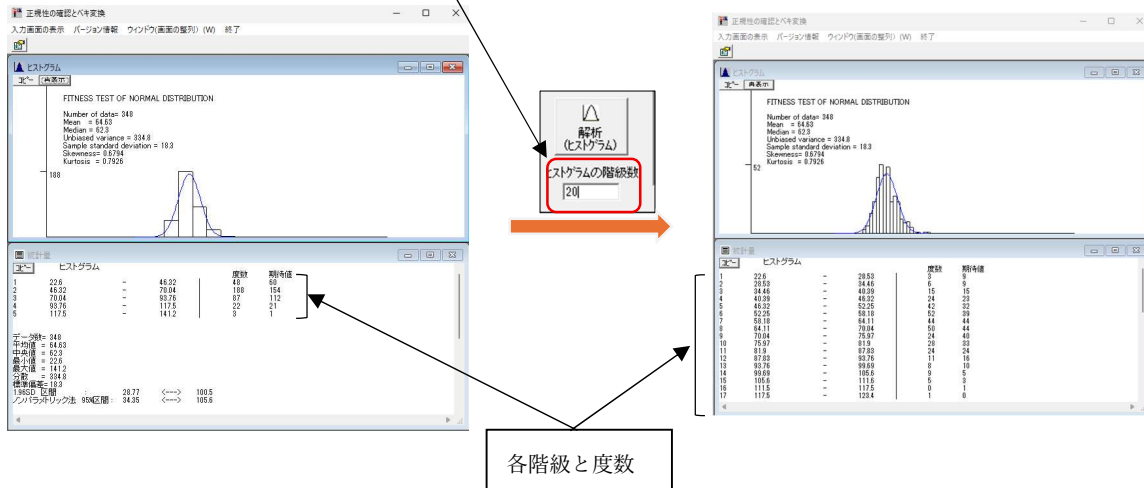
正規性の確認とベキ変換
入力画面の表示　バージョン情報　ウィンドウ(画面の整列) (W)　終了

ヒストグラム
ｺﾋﾟｰ　再表示
FITNESS TEST OF NORMAL DISTRIBUTION
Number of data= 348
Mean = 64.63
Median = 62.3
Unbiased variance = 334.8
Sample standard deviation = 18.3
Skewness= 0.6794
Kurtosis = 0.7926
188

統計量
ｺﾋﾟｰ　ヒストグラム

| | | | | 度数 | 期待値 |
|---|---|---|---|---|---|
| 1 | 22.6 | − | 46.32 | 48 | 60 |
| 2 | 46.32 | − | 70.04 | 188 | 154 |
| 3 | 70.04 | − | 93.76 | 87 | 112 |
| 4 | 93.76 | − | 117.5 | 22 | 21 |
| 5 | 117.5 | − | 141.2 | 3 | 1 |

データ数= 348
平均値 = 64.63
中央値 = 62.3
最小値 = 22.6
最大値 = 141.2
分散 = 334.8
標準偏差= 18.3
1.96SD 区間 : 28.77 <---> 100.5
ノンパラメトリック法 95%区間 : 34.35 <---> 105.6

解析
(ヒストグラム)
ヒストグラムの階級数
20

正規性の確認とベキ変換
入力画面の表示　バージョン情報　ウィンドウ(画面の整列) (W)　終了

ヒストグラム
ｺﾋﾟｰ　再表示
FITNESS TEST OF NORMAL DISTRIBUTION
Number of data= 348
Mean = 64.63
Median = 62.3
Unbiased variance = 334.8
Sample standard deviation = 18.3
Skewness= 0.6794
Kurtosis = 0.7926
52

統計量
ｺﾋﾟｰ　ヒストグラム

| | | | | 度数 | 期待値 |
|---|---|---|---|---|---|
| 1 | 22.6 | − | 28.53 | 3 | 9 |
| 2 | 28.53 | − | 34.46 | 6 | 9 |
| 3 | 34.46 | − | 40.39 | 15 | 15 |
| 4 | 40.39 | − | 46.32 | 24 | 23 |
| 5 | 46.32 | − | 52.25 | 42 | 32 |
| 6 | 52.25 | − | 58.18 | 52 | 39 |
| 7 | 58.18 | − | 64.11 | 44 | 44 |
| 8 | 64.11 | − | 70.04 | 50 | 44 |
| 9 | 70.04 | − | 75.97 | 24 | 40 |
| 10 | 75.97 | − | 81.9 | 20 | 33 |
| 11 | 81.9 | − | 87.83 | 24 | 24 |
| 12 | 87.83 | − | 93.76 | 11 | 16 |
| 13 | 93.76 | − | 99.69 | 8 | 10 |
| 14 | 99.69 | − | 105.6 | 9 | 5 |
| 15 | 105.6 | − | 111.6 | 5 | 3 |
| 16 | 111.5 | − | 117.5 | 0 | 1 |
| 17 | 117.5 | − | 123.4 | 1 | 0 |

各階級と度数